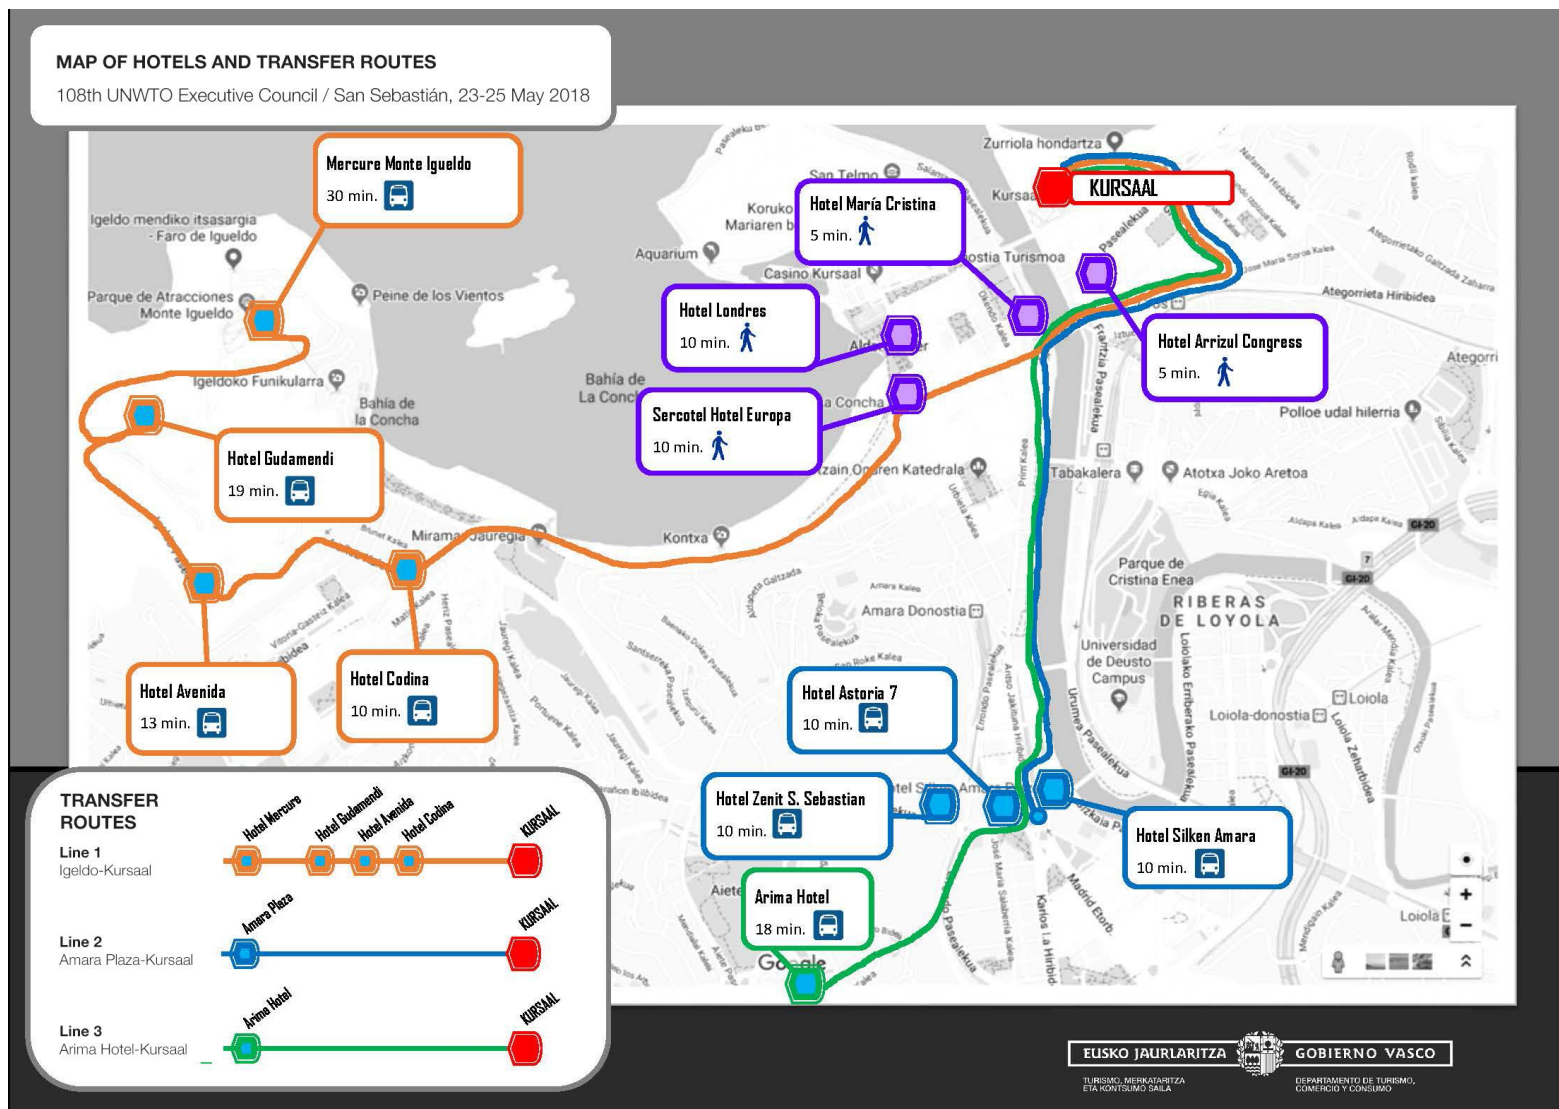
MAP OF HOTELS AND TRANSFER ROUTES
108th UNWTO Executive Council / San Sebastián, 23-25 May 2018

Mercure Monte Igueldo
30 min.

Hotel María Cristina
5 min.

KURSAAL

Hotel Londres
10 min.

Hotel Arrizul Congress
5 min.

Sercotel Hotel Europa
10 min.

Hotel Gudamendi
19 min.

Hotel Avenida
13 min.

Hotel Codina
10 min.

Hotel Astoria 7
10 min.

Hotel Zenit S. Sebastian
10 min.

Hotel Silken Amara
10 min.

Arima Hotel
18 min.

Zurriola hondartza
San Telmo
Kursaal
Koruko Mariaren
Aquarium
Casino Kursaal
Donostia Turismoa
Igeldo mendiko itsasargia - Faro de Igueldo
Parque de Atracciones Monte Igueldo
Peine de los Vientos
Igeldoko Funikularra
Bahía de la Concha
Bahía de La Concha
La Concha
Artzain Onaren Katedrala
Tabakalera
Atotxa Joko Aretoa
Polloe udal hilerria
Ategorrieta Hiribidea
Ategorri
Miramar Jauregia
Kontxa
Parque de Cristina Enea
RIBERAS DE LOYOLA
Amara Donostia
Universidad de Deusto Campus
Loiola
Loiola-donostia
Loiola
Urumea Pasealekua
Francia Pasealekua
Prim Kalea
Easo Kalea
Vitoria-Gasteiz Kalea
Jaureguí Kalea
Portuetxe Kalea
San Roke Kalea
Amara Kalea
Madrid Etorb.
Karlos I.a Hiribid.
José María Salaberria Kalea
GI-20
Aiete
Google

TRANSFER ROUTES
Line 1
Igeldo-Kursaal
Hotel Mercure
Hotel Gudamendi
Hotel Avenida
Hotel Codina
KURSAAL
Line 2
Amara Plaza-Kursaal
Amara Plaza
KURSAAL
Line 3
Arima Hotel-Kursaal
Arima Hotel
KURSAAL

EUSKO JAURLARITZA
GOBIERNO VASCO
TURISMO, MERKATARITZA ETA KONTSUMO SAILA
DEPARTAMENTO DE TURISMO, COMERCIO Y CONSUMO